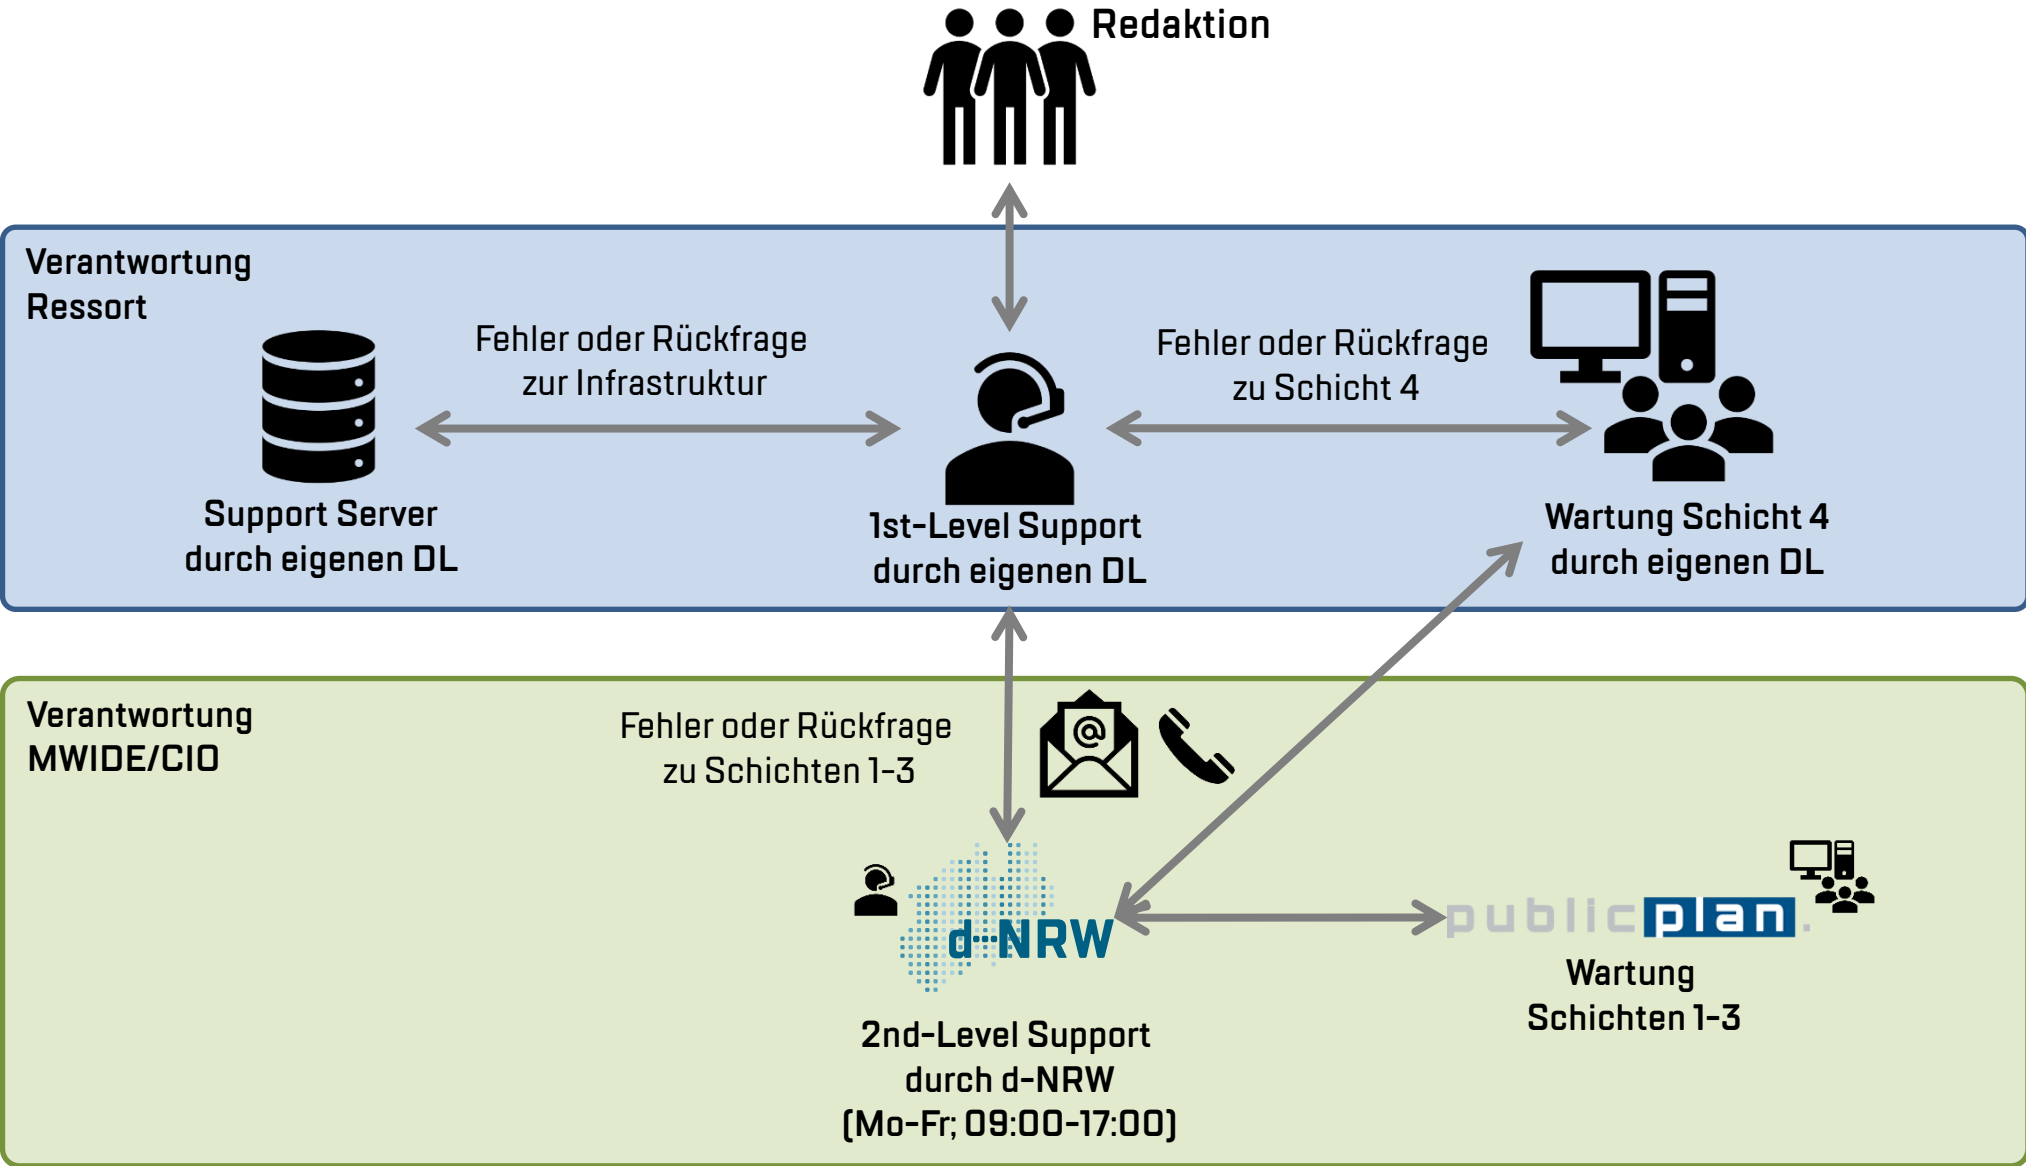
Redaktion

Verantwortung Ressort

Fehler oder Rückfrage zur Infrastruktur

Fehler oder Rückfrage zu Schicht 4

Support Server durch eigenen DL

1st-Level Support durch eigenen DL

Wartung Schicht 4 durch eigenen DL

Verantwortung MWIDE/CIO

Fehler oder Rückfrage zu Schichten 1-3

d-NRW

publicplan.

Wartung Schichten 1-3

2nd-Level Support durch d-NRW (Mo-Fr; 09:00-17:00)